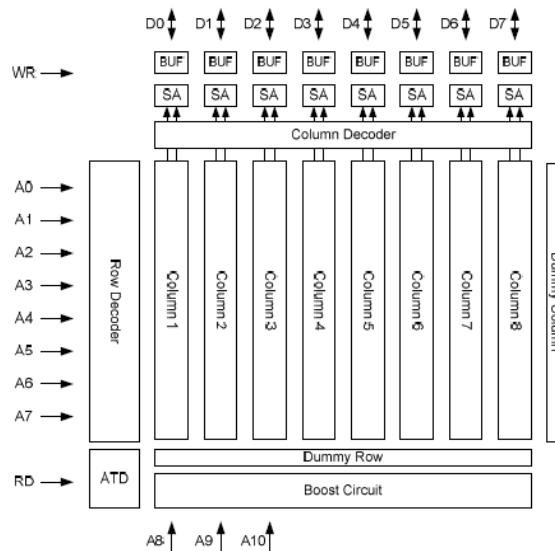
D0 D1 D2 D3 D4 D5 D6 D7

WR

BUF BUF BUF BUF BUF BUF BUF BUF

SA SA SA SA SA SA SA SA

Column Decoder

A0
A1
A2
A3
A4
A5
A6
A7

Row Decoder

Column 1
Column 2
Column 3
Column 4
Column 5
Column 6
Column 7
Column 8

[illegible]

RD

ATD

Dummy Row

Boost Circuit

A8 A9 A10